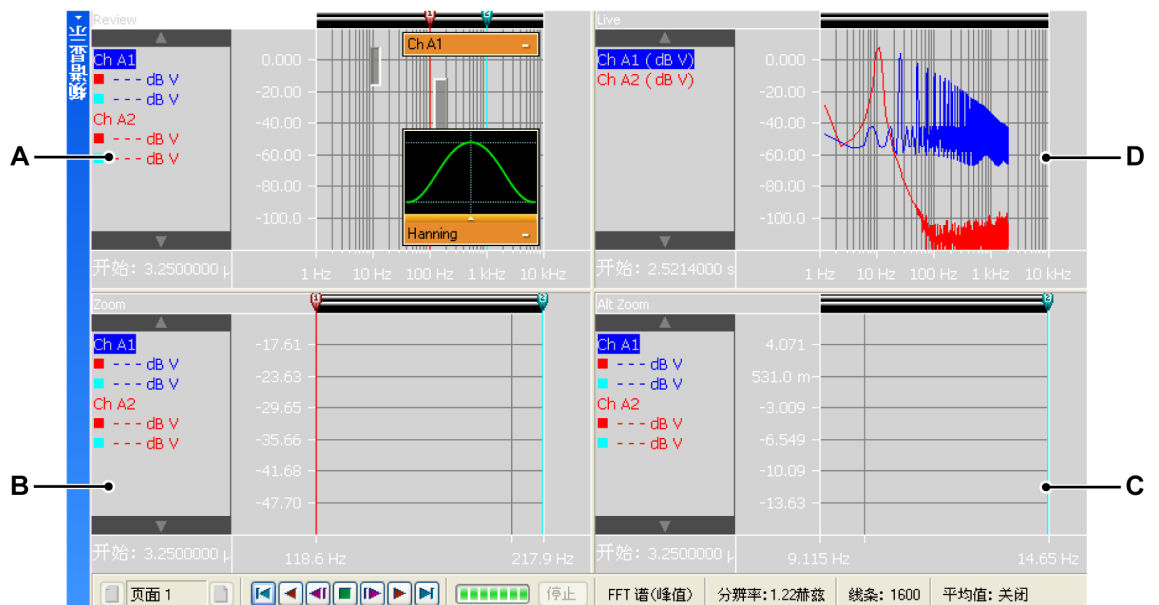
Review
Ch A1
- - - dB V
- - - dB V
Ch A2
- - - dB V
- - - dB V
0.000
-20.00
-40.00
-60.00
-80.00
-100.0
Ch A1
Hanning
开始: 3.2500000 μ
1 Hz 10 Hz 100 Hz 1 kHz 10 kHz

Live
Ch A1 ( dB V )
Ch A2 ( dB V )
0.000
-20.00
-40.00
-60.00
-80.00
-100.0
开始: 2.5214000 s
1 Hz 10 Hz 100 Hz 1 kHz 10 kHz

Zoom
Ch A1
- - - dB V
- - - dB V
Ch A2
- - - dB V
- - - dB V
-17.61
-23.63
-29.65
-35.66
-41.68
-47.70
开始: 3.2500000 μ
118.6 Hz 217.9 Hz

Alt Zoom
Ch A1
- - - dB V
- - - dB V
Ch A2
- - - dB V
- - - dB V
4.071
531.0 m
-3.009
-6.549
-10.09
-13.63
开始: 3.2500000 μ
9.115 Hz 14.65 Hz

A
B
C
D

页面 1
停止
FFT 谱(峰值)
分辨率: 1.22赫兹
线条: 1600
平均值: 关闭